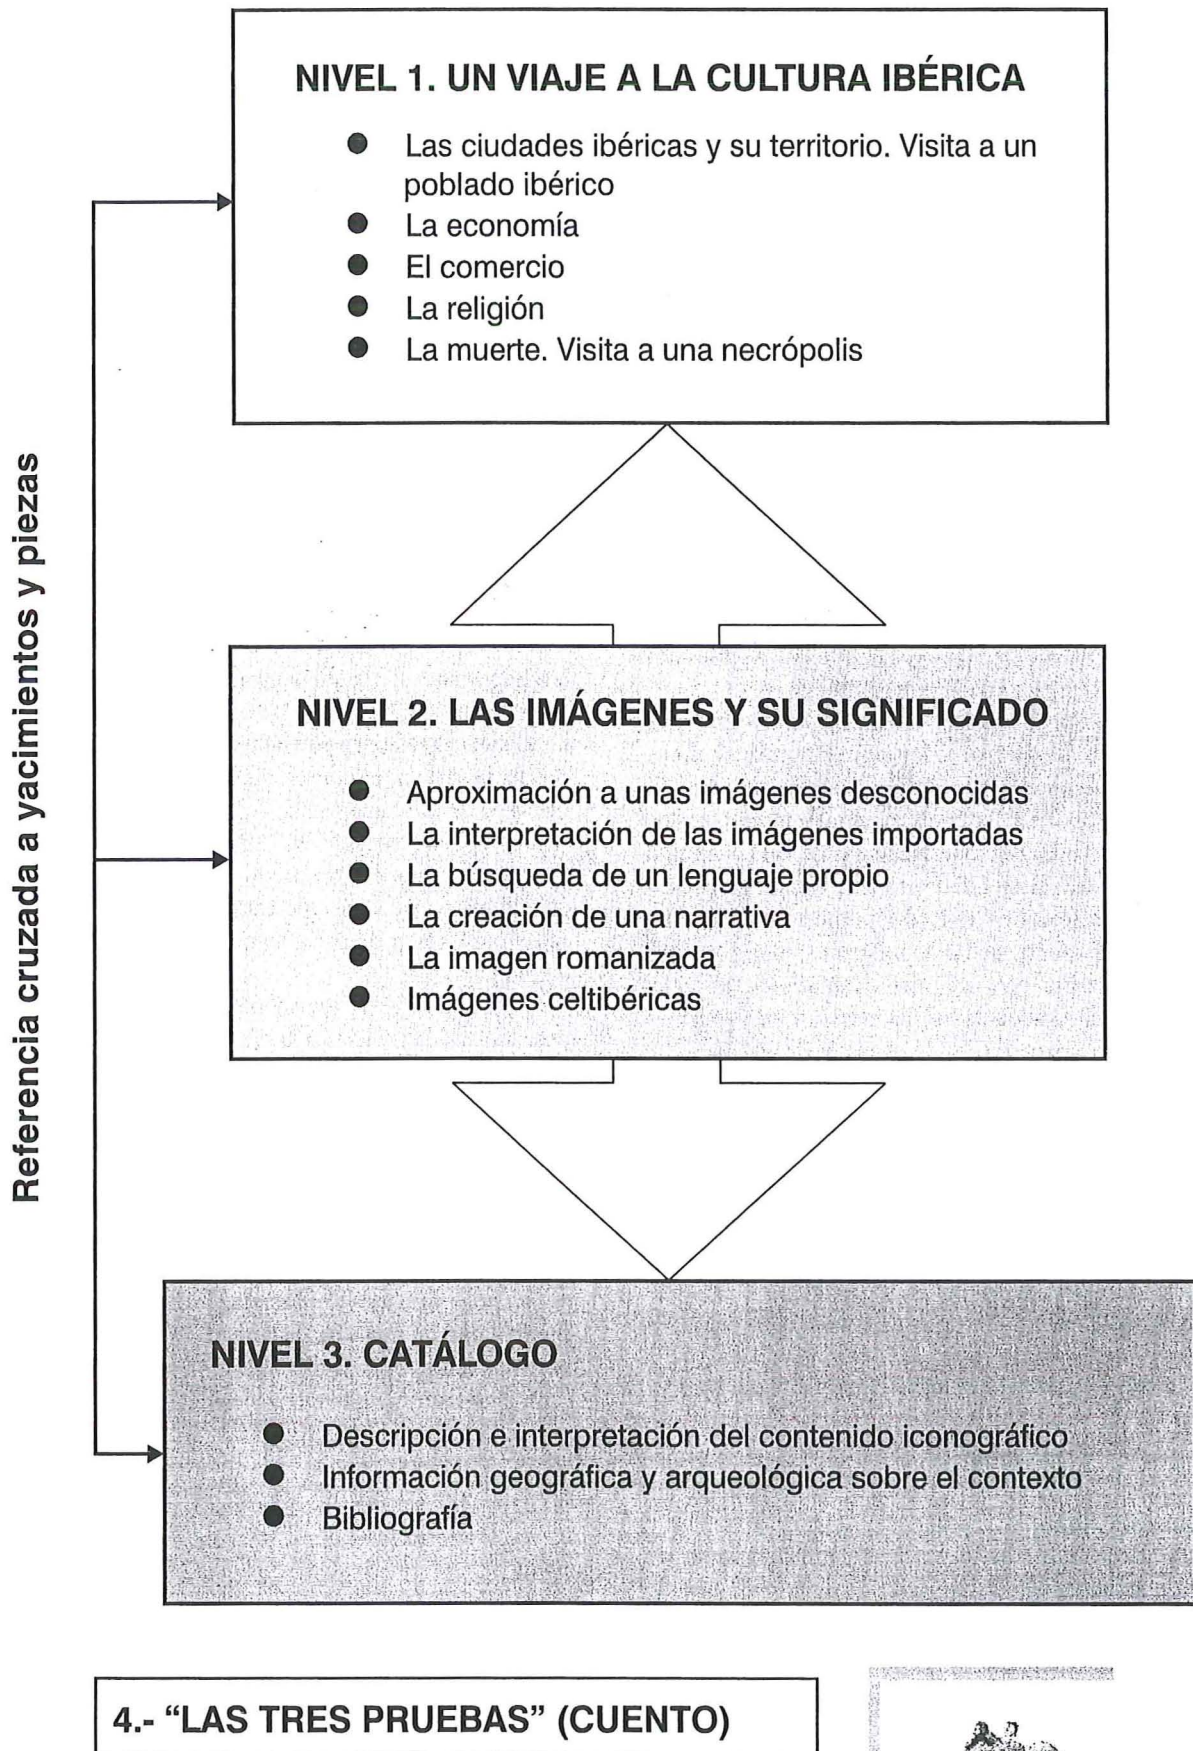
Referencia cruzada a yacimientos y piezas

NIVEL 1. UN VIAJE A LA CULTURA IBÉRICA

- Las ciudades ibéricas y su territorio. Visita a un poblado ibérico
- La economía
- El comercio
- La religión
- La muerte. Visita a una necrópolis

NIVEL 2. LAS IMÁGENES Y SU SIGNIFICADO

- Aproximación a unas imágenes desconocidas
- La interpretación de las imágenes importadas
- La búsqueda de un lenguaje propio
- La creación de una narrativa
- La imagen romanizada
- Imágenes celtibéricas

NIVEL 3. CATÁLOGO

- Descripción e interpretación del contenido iconográfico
- Información geográfica y arqueológica sobre el contexto
- Bibliografía

4.- "LAS TRES PRUEBAS" (CUENTO)